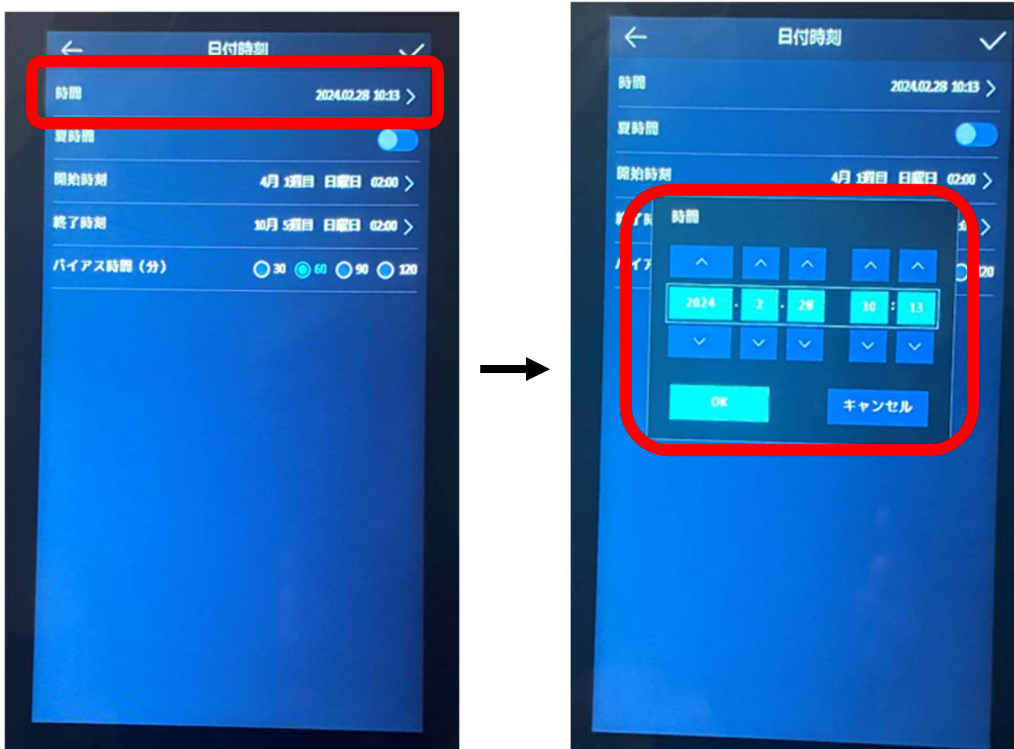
日付時刻

時間 2024.02.28 10:13

夏時間

開始時刻 4月 1週目 日曜日 02:00

終了時刻 10月 5週目 日曜日 02:00

バイアス時間（分） 30 60 90 120

日付時刻

時間 2024.02.28 10:13

夏時間

開始時刻 4月 1週目 日曜日 02:00

終了時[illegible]

バイア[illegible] 120

時間

2024 - 2 - 28 10 : 13

OK

キャンセル